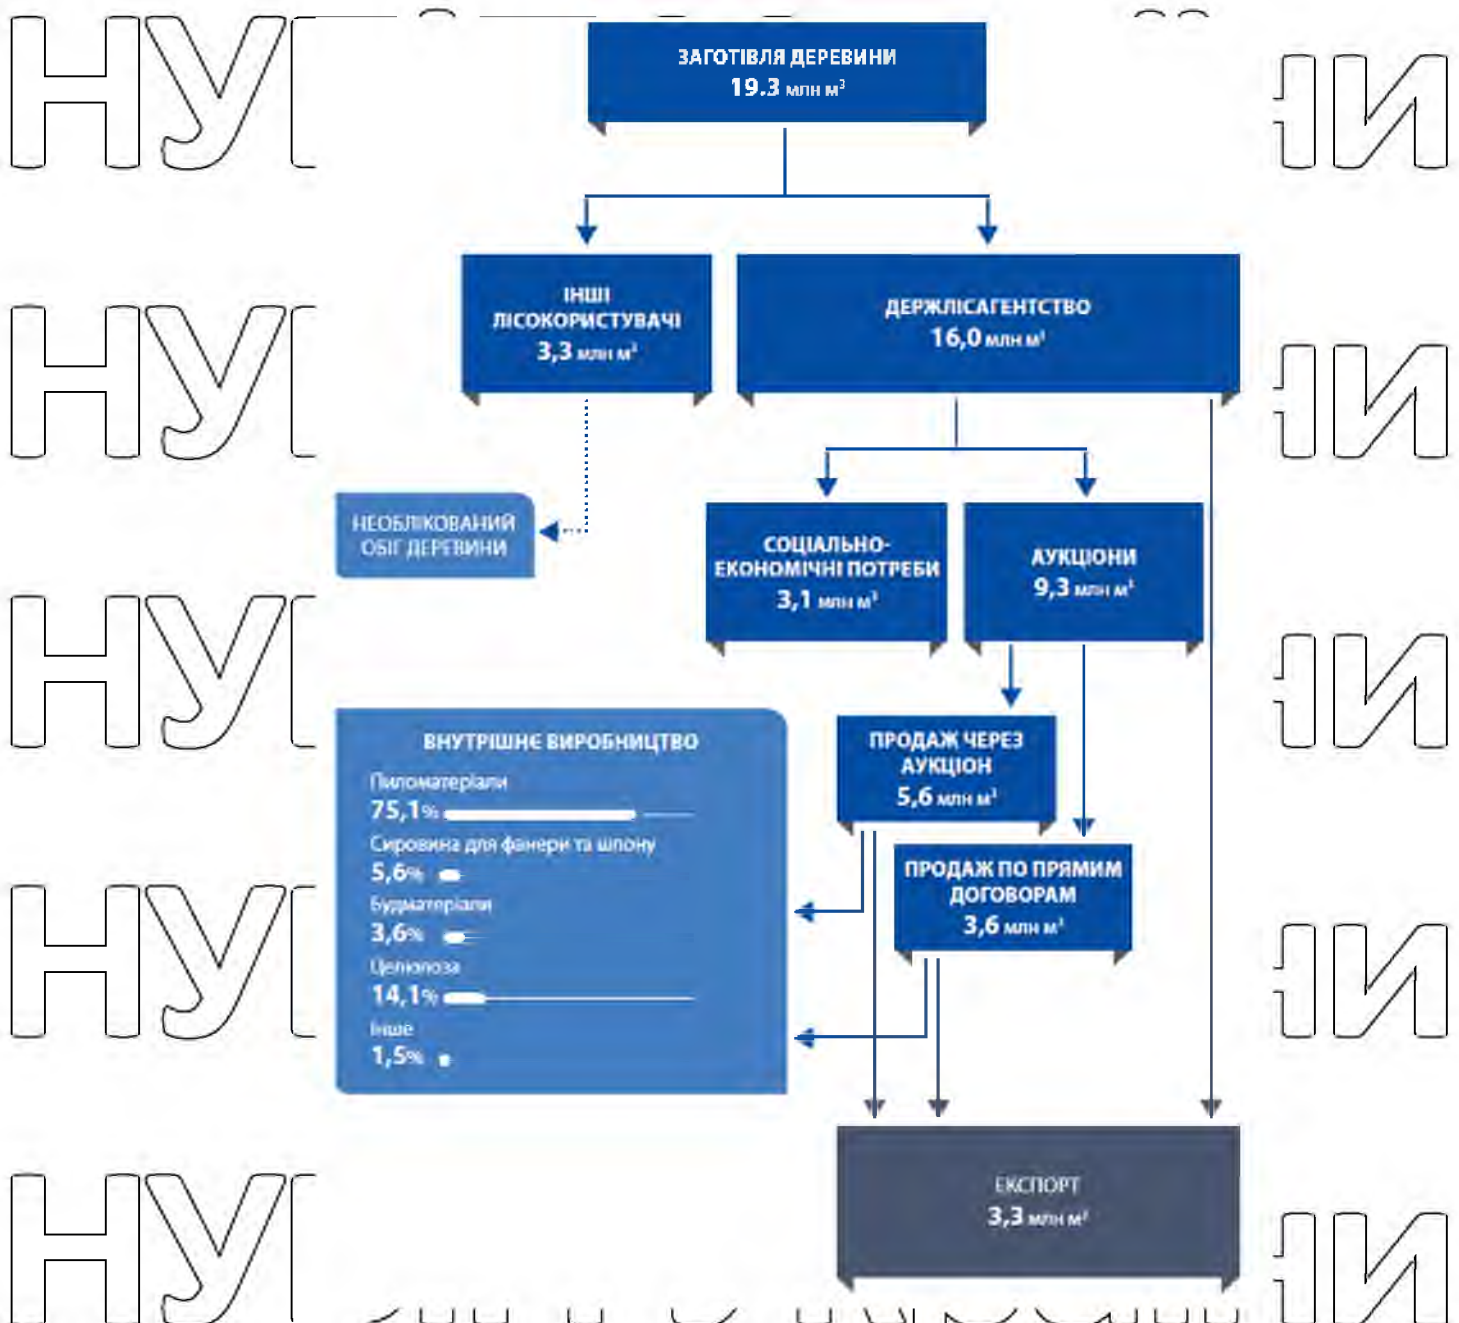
НУ НИ
НУ НИ
НУ НИ
НУ НИ
НУ НИ

ЗАГОТІВЛЯ ДЕРЕВИНИ
19.3 млн м$^3$

ІНШІ ЛІСОКОРИСТУВАЧІ
3,3 млн м$^3$

ДЕРЖЛІСАГЕНТСТВО
16,0 млн м$^3$

НЕОБЛІКОВАНИЙ ОБІГ ДЕРЕВИНИ

СОЦІАЛЬНО-ЕКОНОМІЧНІ ПОТРЕБИ
3,1 млн м$^3$

АУКЦІОНИ
9,3 млн м$^3$

ВНУТРІШНЄ ВИРОБНИЦТВО
Пиломатеріали
75,1%
Сировина для фанери та шпону
5,6%
Будматеріали
3,6%
Целюлоза
14,1%
Інше
1,5%

ПРОДАЖ ЧЕРЕЗ АУКЦІОН
5,6 млн м$^3$

ПРОДАЖ ПО ПРЯМИМ ДОГОВОРАМ
3,6 млн м$^3$

ЕКСПОРТ
3,3 млн м$^3$